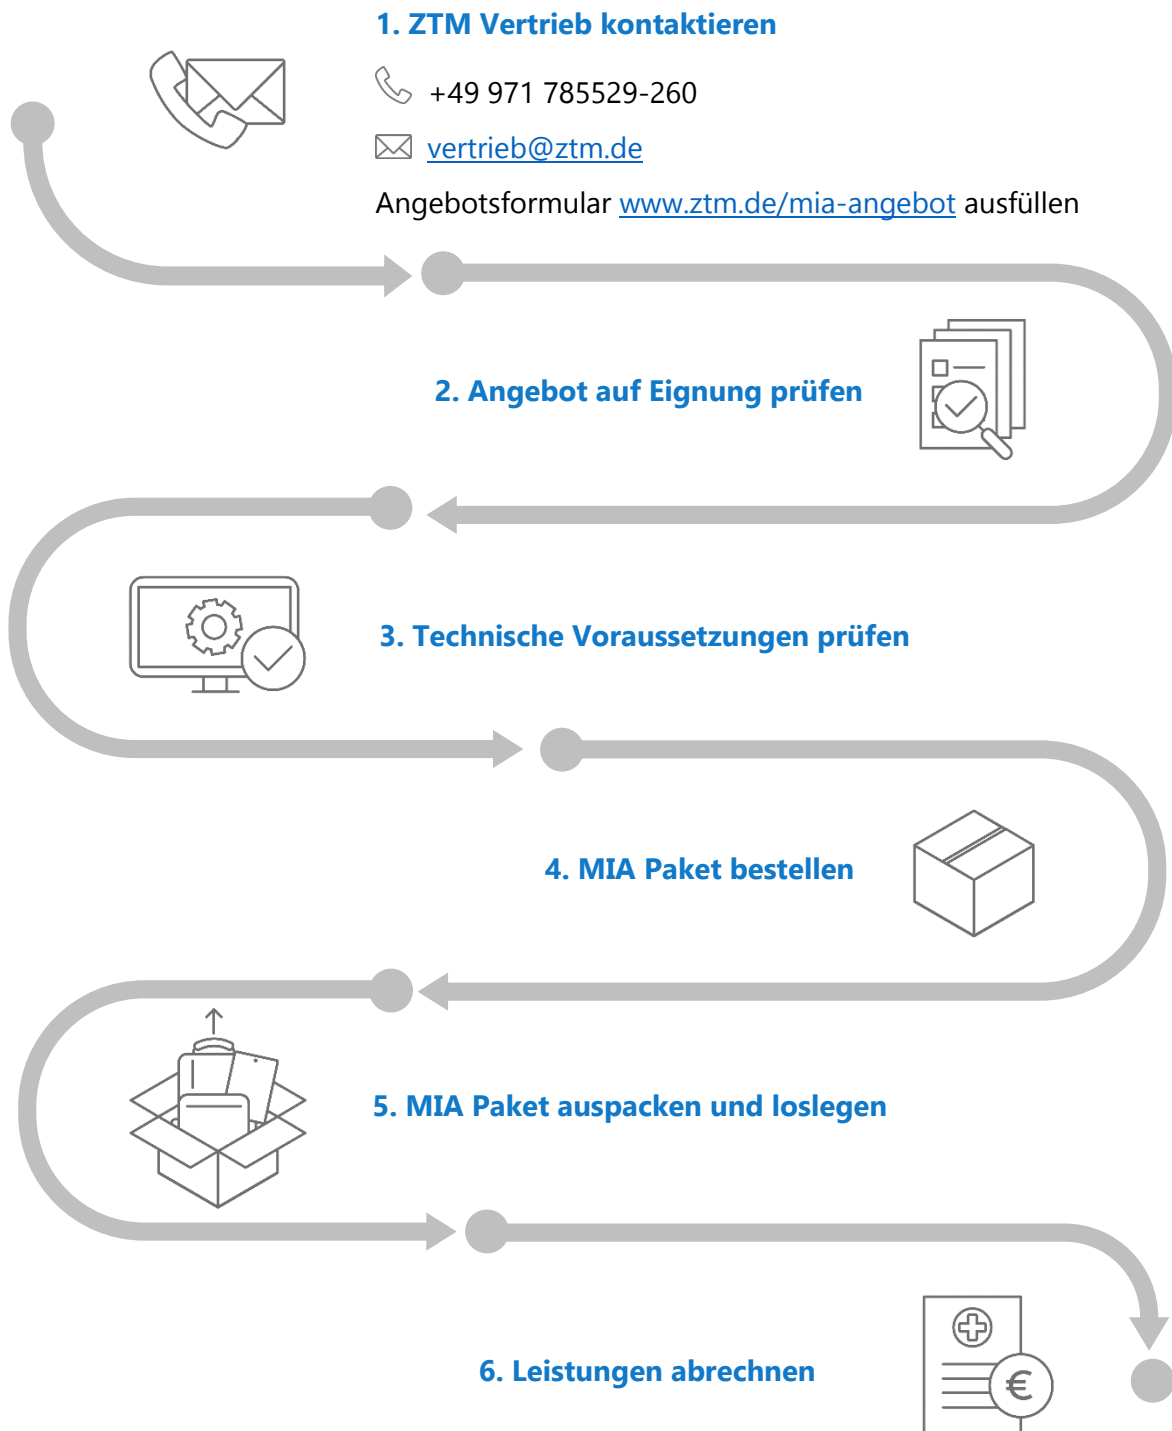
1. ZTM Vertrieb kontaktieren

+49 971 785529-260

vertrieb@ztm.de

Angebotsformular www.ztm.de/mia-angebot ausfüllen

2. Angebot auf Eignung prüfen

3. Technische Voraussetzungen prüfen

4. MIA Paket bestellen

5. MIA Paket auspacken und loslegen

6. Leistungen abrechnen

€